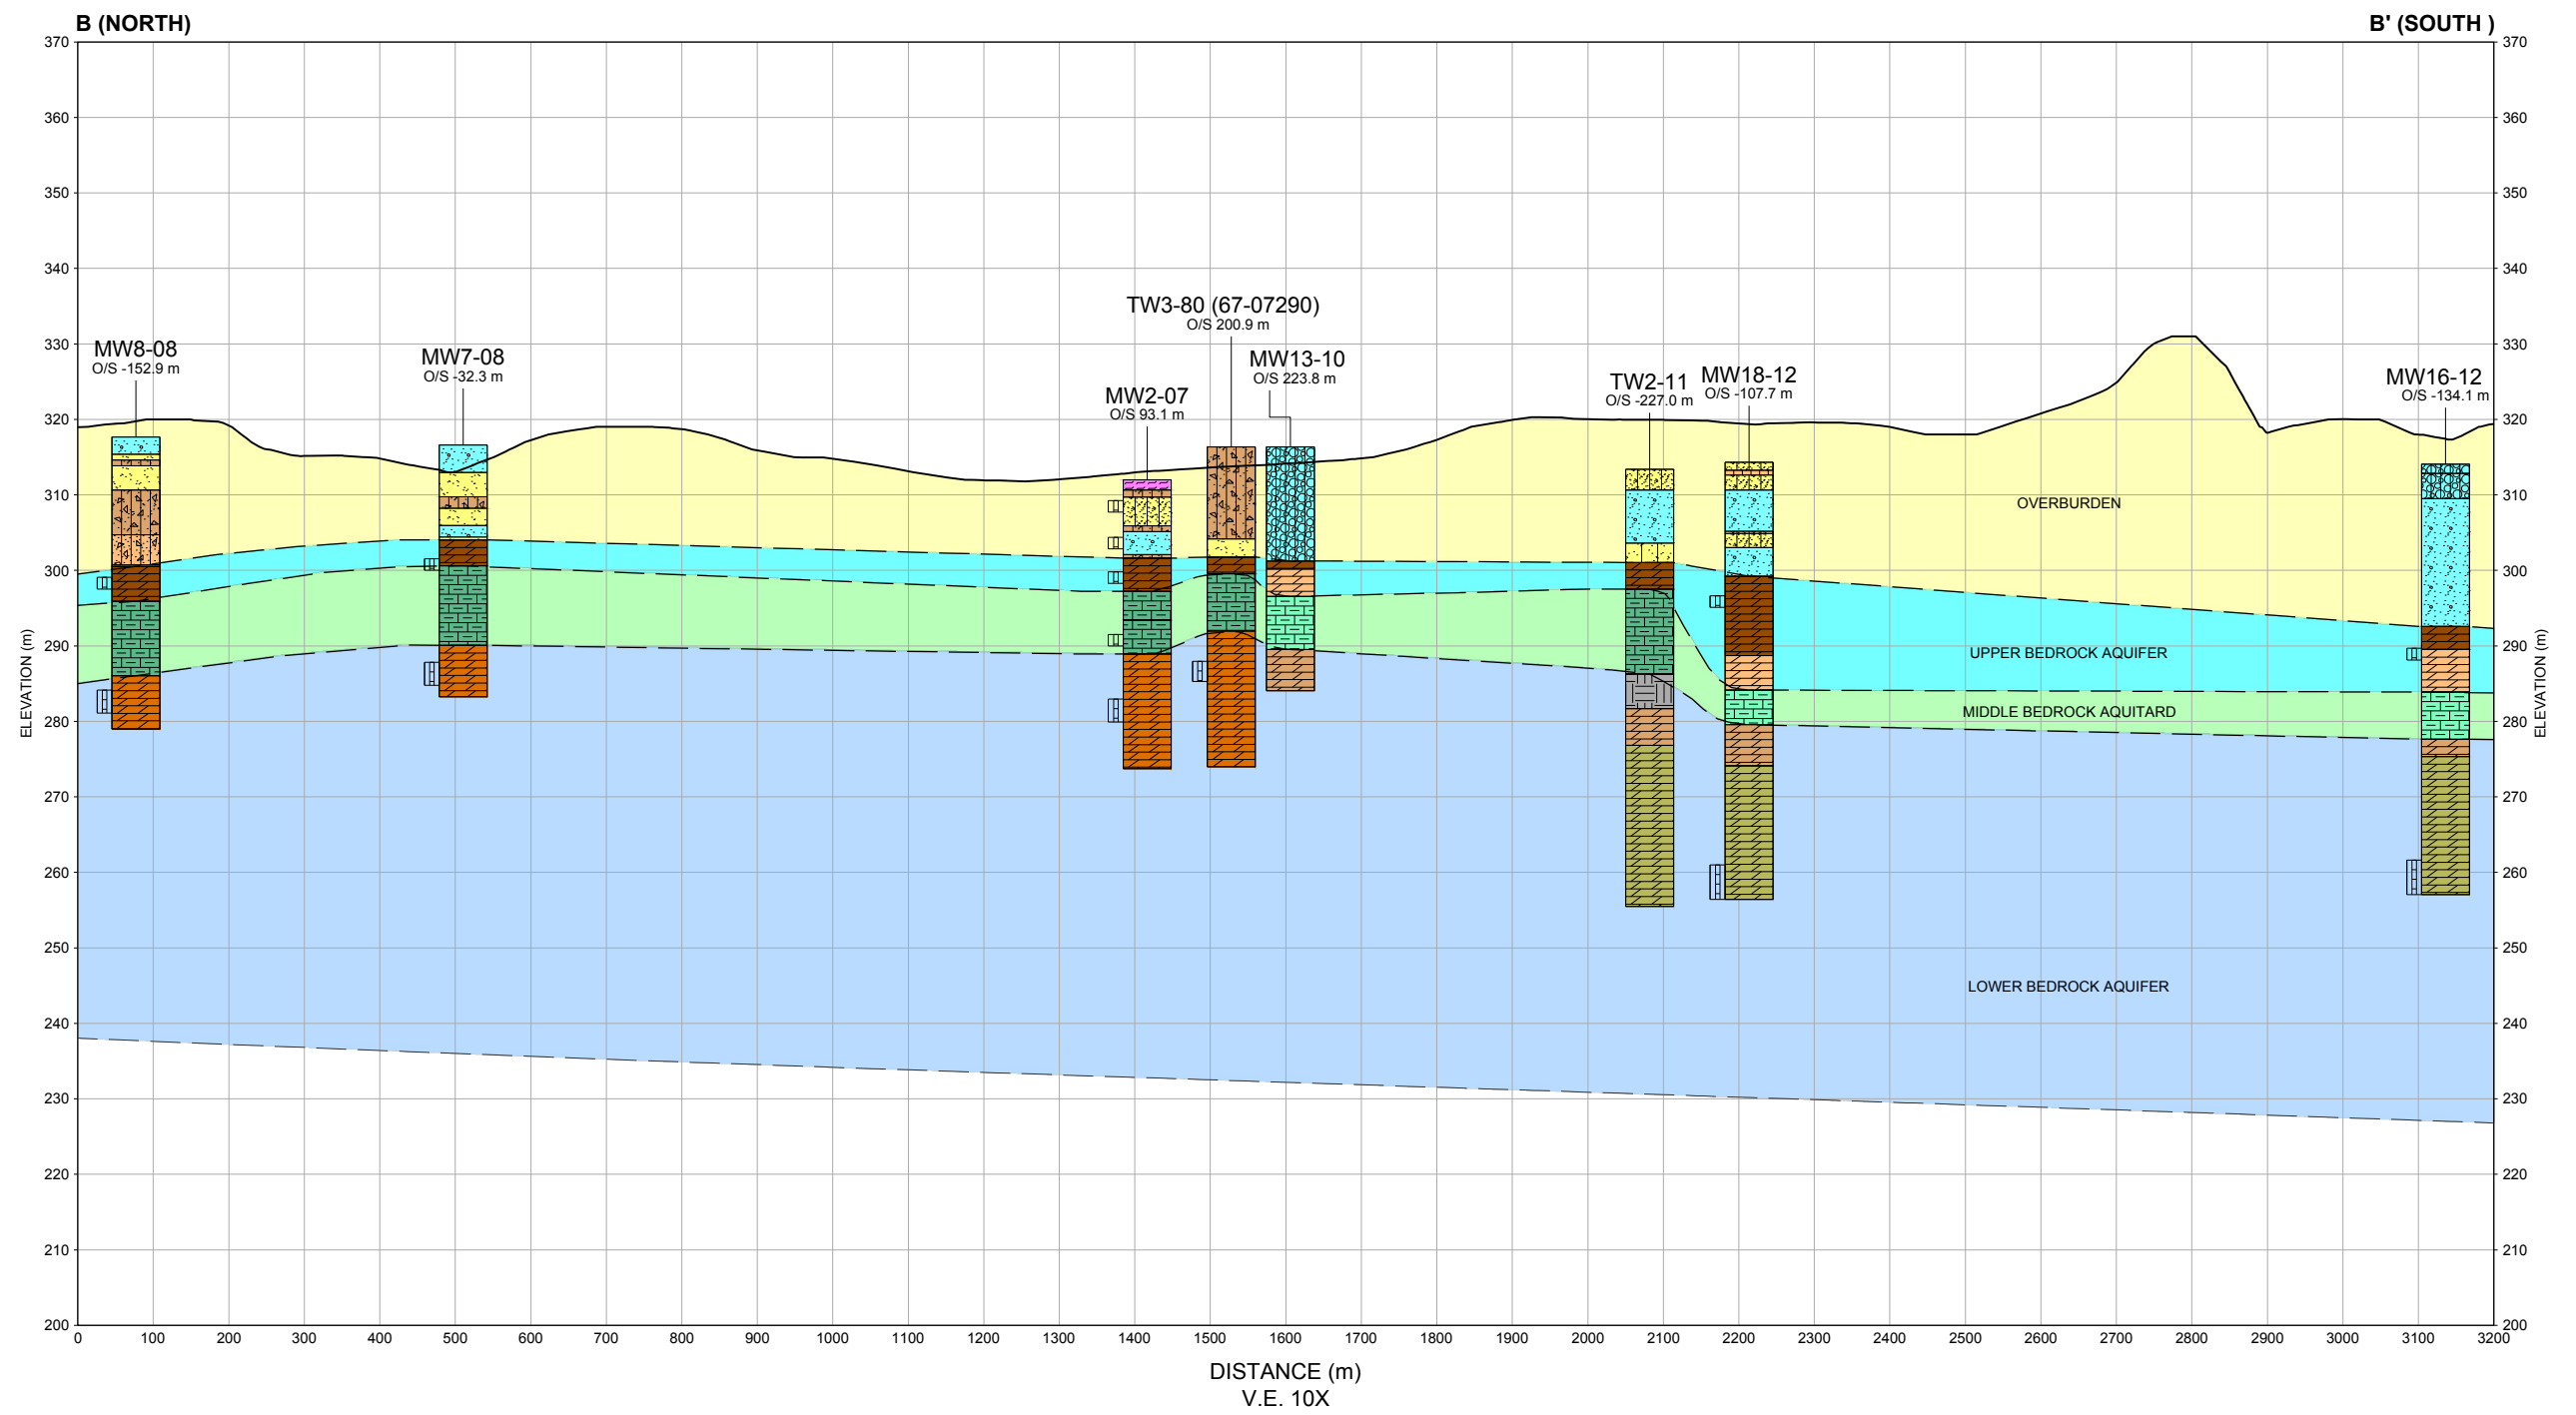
B (NORTH)

B' (SOUTH )

370
360
350
340
330
320
310
300
290
280
270
260
250
240
230
220
210
200

ELEVATION (m)

MW8-08
O/S -152.9 m

MW7-08
O/S -32.3 m

TW3-80 (67-07290)
O/S 200.9 m

MW13-10
O/S 223.8 m

MW2-07
O/S 93.1 m

TW2-11
O/S -227.0 m

MW18-12
O/S -107.7 m

MW16-12
O/S -134.1 m

OVERBURDEN

UPPER BEDROCK AQUIFER

MIDDLE BEDROCK AQUITARD

LOWER BEDROCK AQUIFER

370
360
350
340
330
320
310
300
290
280
270
260
250
240
230
220
210
200

ELEVATION (m)

0 100 200 300 400 500 600 700 800 900 1000 1100 1200 1300 1400 1500 1600 1700 1800 1900 2000 2100 2200 2300 2400 2500 2600 2700 2800 2900 3000 3100 3200

DISTANCE (m)
V.E. 10X